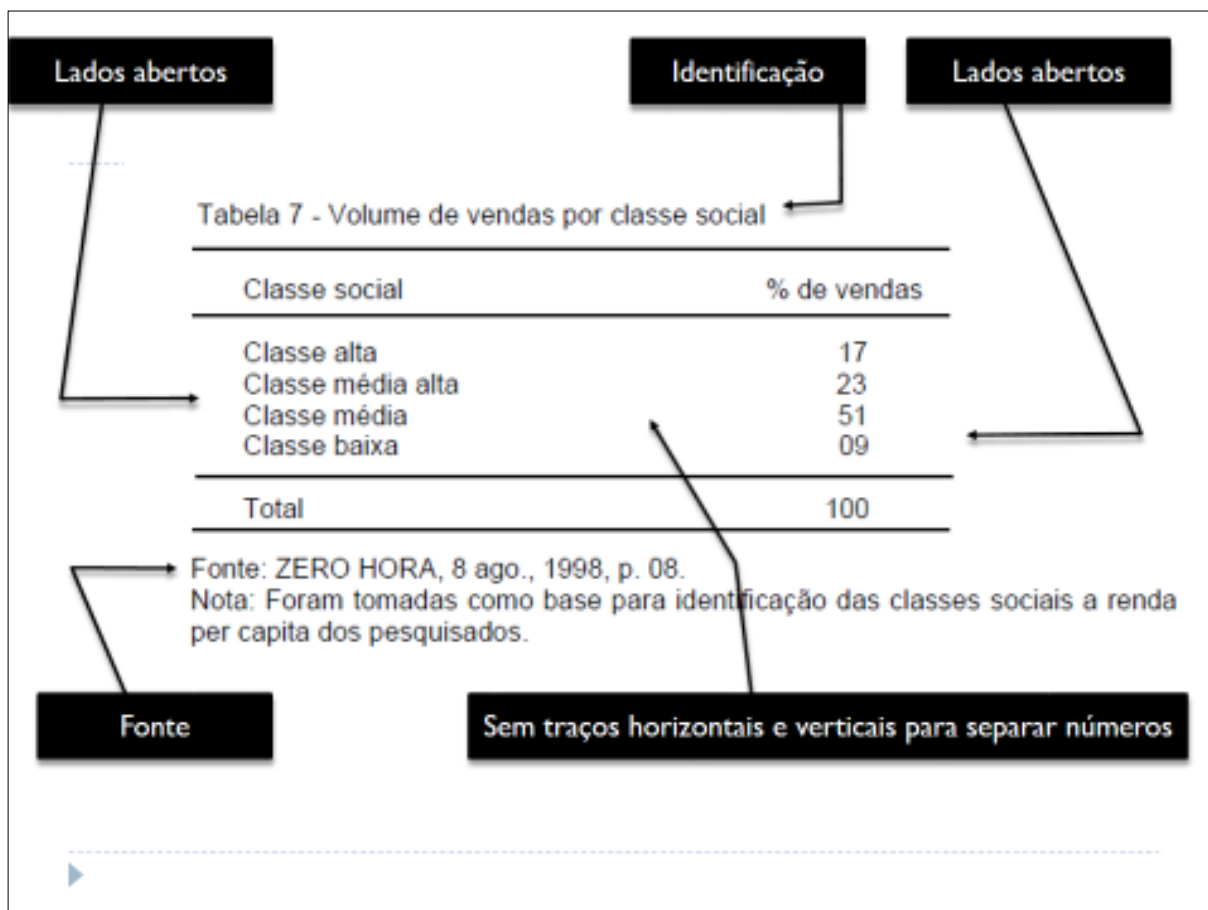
Lados abertos

Identificação

Lados abertos

Tabela 7 - Volume de vendas por classe social

| Classe social | % de vendas |
|---|---|
| Classe alta | 17 |
| Classe média alta | 23 |
| Classe média | 51 |
| Classe baixa | 09 |
| Total | 100 |

Fonte: ZERO HORA, 8 ago., 1998, p. 08.
Nota: Foram tomadas como base para identificação das classes sociais a renda per capita dos pesquisados.

Fonte

Sem traços horizontais e verticais para separar números